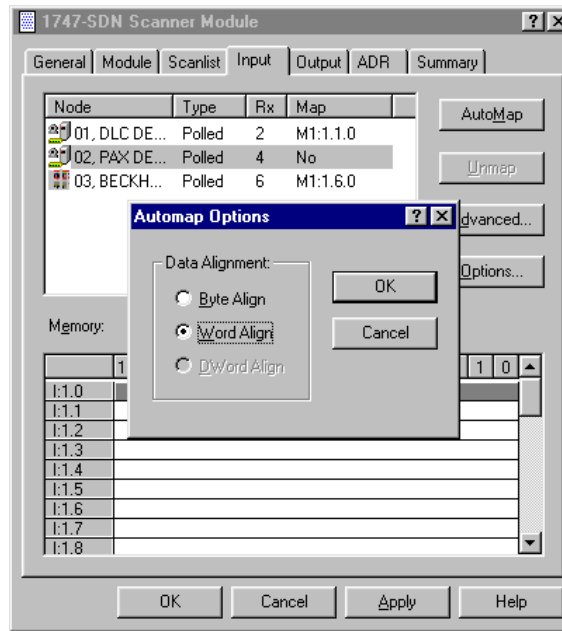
1747-SDN Scanner Module ? X

General | Module | Scanlist | Input | Output | ADR | Summary

| Node | Type | Rx | Map |
|---|---|---|---|
| 01, DLC DE... | Polled | 2 | M1:1.1.0 |
| 02, PAX DE... | Polled | 4 | No |
| 03, BECKH... | Polled | 6 | M1:1.6.0 |

AutoMap
Unmap
dvanced...
Options...

Automap Options ? X
Data Alignment:
Byte Align
Word Align
DWord Align
OK
Cancel

Memory:

1 | 1 | 0

I:1.0
I:1.1
I:1.2
I:1.3
I:1.4
I:1.5
I:1.6
I:1.7
I:1.8

OK | Cancel | Apply | Help